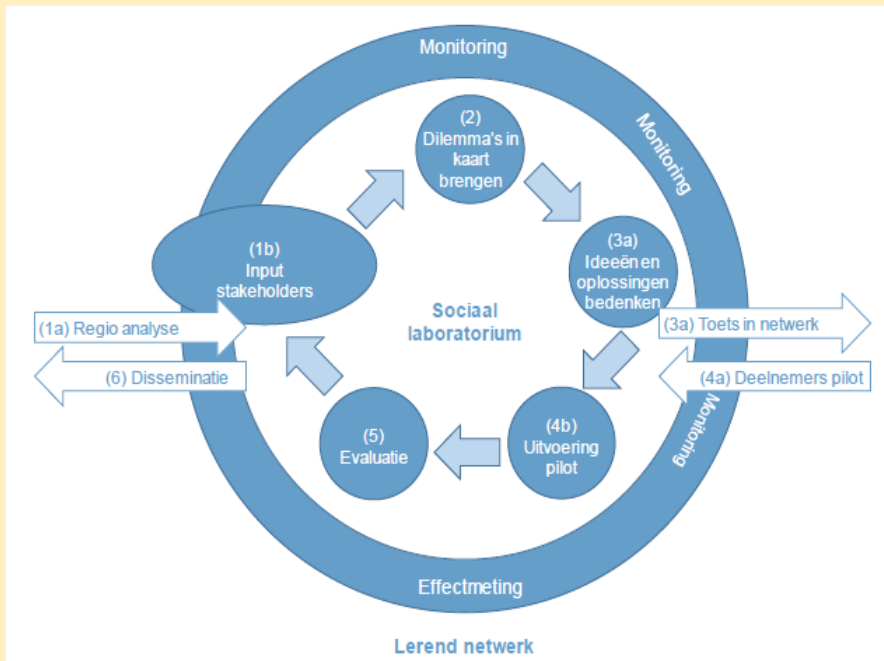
Monitoring

Monitoring

(2) Dilemma's in kaart brengen

(1b) Input stakeholders

(3a) Ideeën en oplossingen bedenken

Sociaal laboratorium

(1a) Regio analyse

(3a) Toets in netwerk

(6) Disseminatie

(4a) Deelnemers pilot

Monitoring

(5) Evaluatie

(4b) Uitvoering pilot

Effectmeting

Lerend netwerk